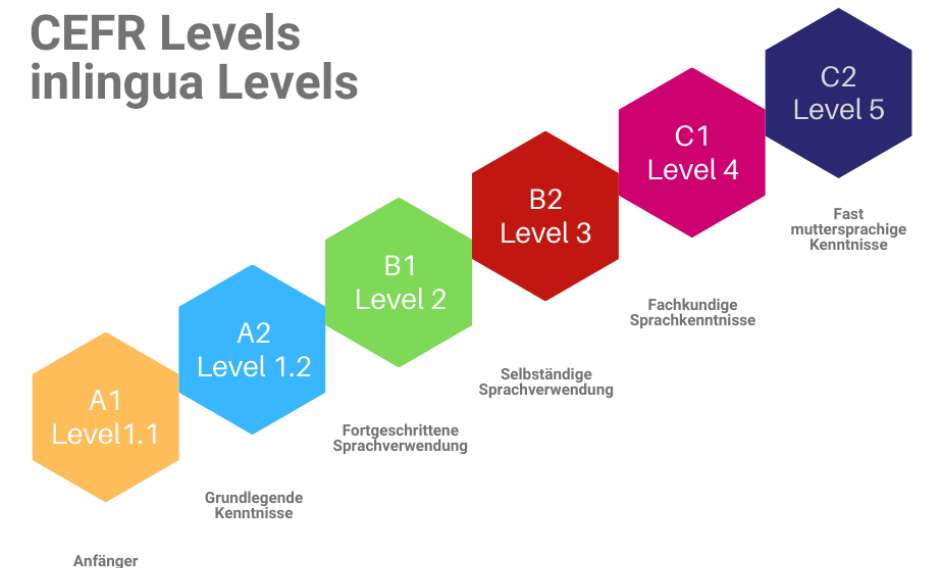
CEFR Levels
inlingua Levels

A1
Level1.1

Anfänger

A2
Level 1.2

Grundlegende Kenntnisse

B1
Level 2

Fortgeschrittene Sprachverwendung

B2
Level 3

Selbständige Sprachverwendung

C1
Level 4

Fachkundige Sprachkenntnisse

C2
Level 5

Fast muttersprachige Kenntnisse